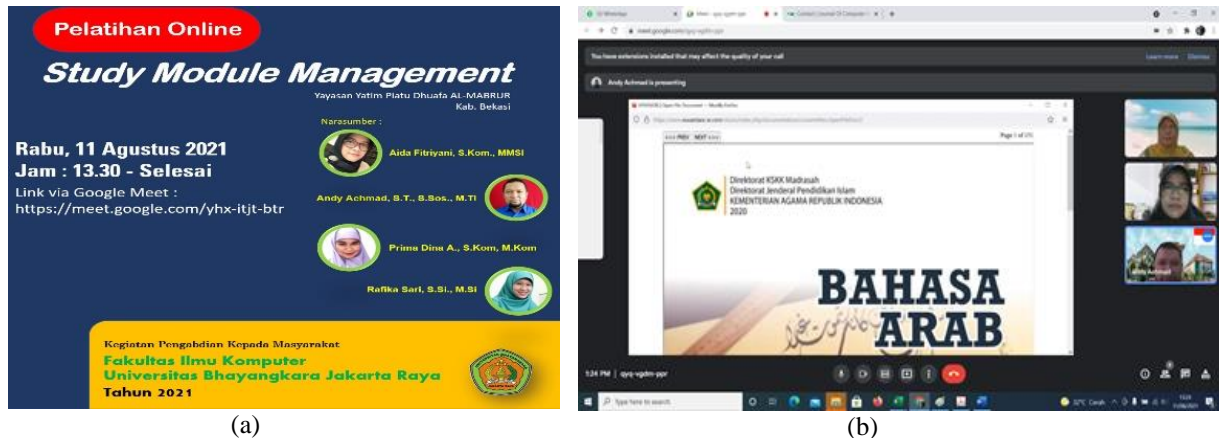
Pelatihan Online

Study Module Management

Yayasan Yatim Piatu Dhuafa AL-MABRUR
Kab. Bekasi

Rabu, 11 Agustus 2021
Jam : 13.30 - Selesai
Link via Google Meet :
https://meet.google.com/yhx-itjt-btr

Narasumber :

Aida Fitriyani, S.Kom., MMSI

Andy Achmad, S.T., S.Sos., M.TI

Prima Dina A., S.Kom, M.Kom

Rafika Sari, S.Si., M.Si

Kegiatan Pengabdian Kepada Masyarakat
Fakultas Ilmu Komputer
Universitas Bhayangkara Jakarta Raya
Tahun 2021

(a)

meet.google.com/qyq-vgdm-ppr

You have extensions installed that may affect the quality of your call

Learn more Dismiss

Andy Achmad is presenting

Page 1 of 175

Direktorat KSKK Madrasah
Direktorat Jenderal Pendidikan Islam
KEMENTERIAN AGAMA REPUBLIK INDONESIA
2020

BAHASA
ARAB

Andy Achmad

1:24 PM | qyq-vgdm-ppr

Type here to search

(b)